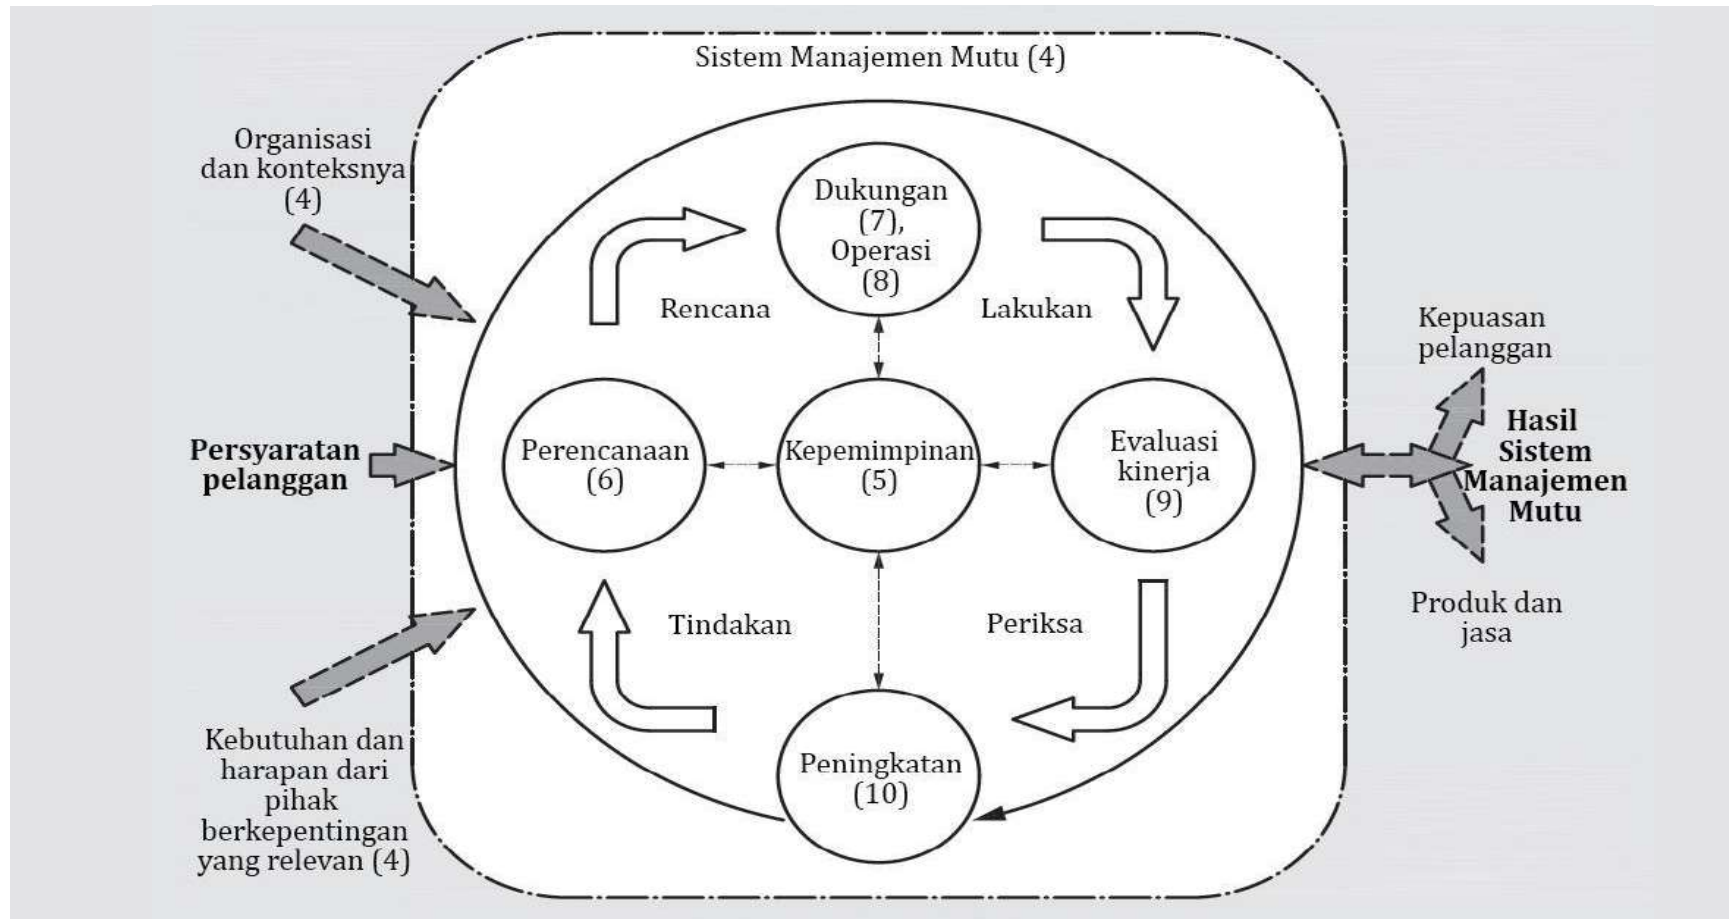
Sistem Manajemen Mutu (4)

Organisasi dan konteksnya (4)

Persyaratan pelanggan

Kebutuhan dan harapan dari pihak berkepentingan yang relevan (4)

Dukungan (7), Operasi (8)

Rencana

Lakukan

Perencanaan (6)

Kepemimpinan (5)

Evaluasi kinerja (9)

Tindakan

Periksa

Peningkatan (10)

Kepuasan pelanggan

Hasil Sistem Manajemen Mutu

Produk dan jasa